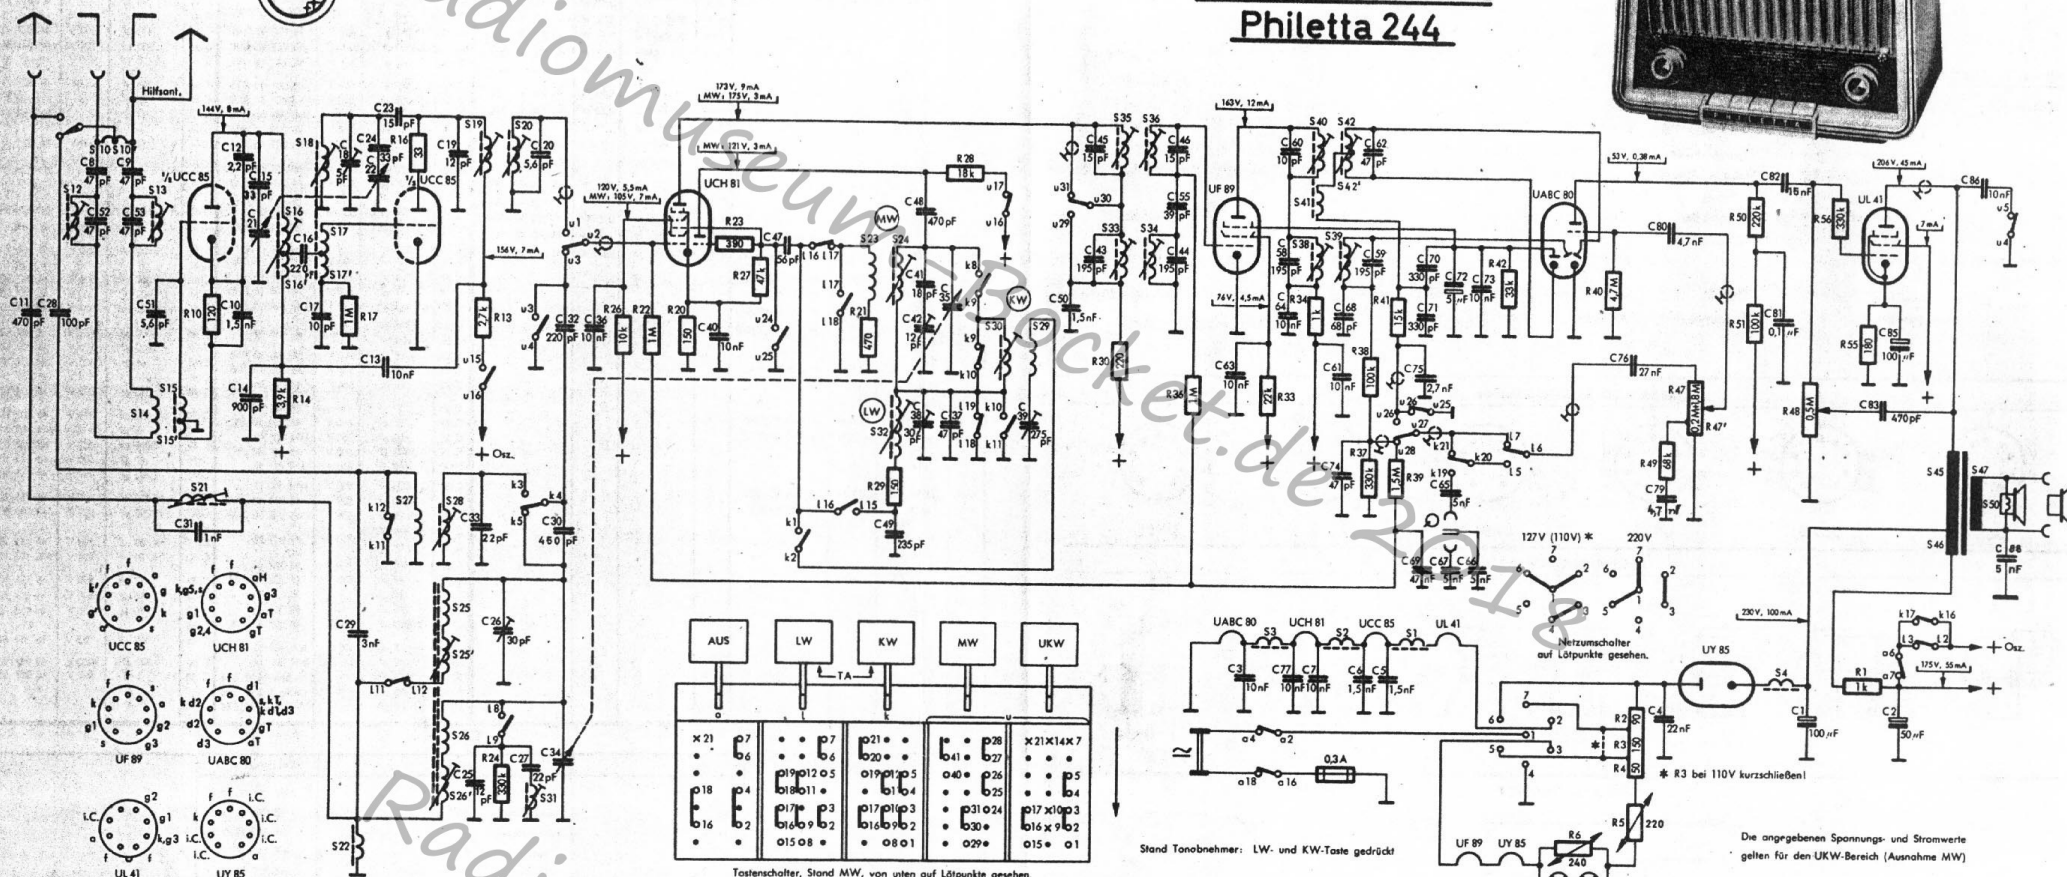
Philetta 244

Radiomuseum - Bocket.de 2012

Hilfsant.

144V, 8mA

173V, 9mA
MW: 175V, 3mA

MW: 121V, 3mA

120V, 5,5mA
MW: 105V, 7mA

156V, 7mA

163V, 12mA

53V, 0,38mA

206V, 45mA

76V, 4,5mA

UCH 81

UF 89

UABC 80

UL 41

½ UCC 85

½ UCC 85

C11 470pF
C28 100pF

C8 47pF
C9 47pF
S10
S10'
S12
S13
C52 47pF
C53 47pF
C51 5,6pF
R10 120
C10 1,5nF
C12 2,2pF
C15 33pF
C21
C23 15pF
C24 33pF
C22
R16 33
C18 5pF
S18
S16
S16'
C16 220
S17
S17'
C17 10pF
R17 1M
C13 10nF
C19 12pF
S19
S20
C20 5,6pF
R13 27k
C14 900pF
R14 3,9k
S14
S15
S15'

Osz.

u1
u2
u3
u4
u15
u16
C32 220pF
C36 10nF
R26 10k
R22 1M
R20 150
C40 10nF
R23 390
C47 56pF
R27 47k
u24
u25
L16
L17
L18
R21 470
S23
S24
C48 470pF
R28 18k
u17
u16
MW
KW
LW
C41 18pF
C35
C42 12pF
k8
k9
k10
k11
S30
S29
S32
C36
C37 47pF
C38
C39 275pF
L19
L18
R29 150
L16
L15
k1
k2
C49 235pF

u31
u30
u29
S35
S36
C45 15pF
C46 15pF
C55 39pF
S33
S34
C43 195pF
C44 195pF
C50 1,5nF
R30 220
R36 1M

C60 10pF
S40
S42
C62 47pF
S42'
S41
C58 195pF
S38
S39
C59 195pF
C64 10nF
R34 1k
C68 68pF
R41 15k
C70 330pF
C72 5nF
C73 10nF
R42 33k
C71 330pF
C63 10nF
R33 22k
C61 10nF
R38 100k
C75 2,7nF
u26
u25
u27
u28
C74
R37 330k
R39 1,5M
k19
C65 5nF
k20
L7
L6
L5
C69 47nF
C67 5nF
C66 5nF

C80 4,7nF
R40 4,7M
R50 220k
R51 100k
C81 0,1µF
C82 10nF
R56 330k
C76 27nF
R47 0,2M 0,8M
R47'
R49 68k
C79 4,7nF
R48 0,5M
C83 470pF
R55 180
C85 100µF
C86 10nF
u5
u4

S45
S46
S47
S50
C88 5nF

127V (110V) *
220V
Netzumschalter auf Lötpunkte gesehen.

S21
C31 1nF
k12
k11
S27
S28
C33 22pF
k3
k4
k5
C30 450pF
C29 3nF
C26 30pF
S25
S25'
L11
L12
S26
S26'
C25 12pF
L8
L9
R24 330k
C27 22pF
C34
S31
S22

UCC 85
UCH 81
UF 89
UABC 80
UL 41
UY 85

AUS
LW
KW
MW
UKW
TA

Tastenschalter, Stand MW, von unten auf Lötpunkte gesehen

UABC 80
UCH 81
UCC 85
UL 41
S3
S2
S1
C3 10nF
C77 10nF
C7 10nF
C6 1,5nF
C5 1,5nF

a4
a2
a18
a16
0,3A

Stand Tonabnehmer: LW- und KW-Taste gedrückt

UY 85
S4
230V, 100mA
R1 1k
k17
k16
L3
L2
a6
a7
175V, 55mA
Osz.
C1 100µF
C2 50µF
C4 22nF
R2 80
R3 150
R4 50
* R3 bei 110V kurzschließen!
R5 220
R6 240
UF 89
UY 85

Die angegebenen Spannungs- und Stromwerte gelten für den UKW-Bereich (Ausnahme MW)